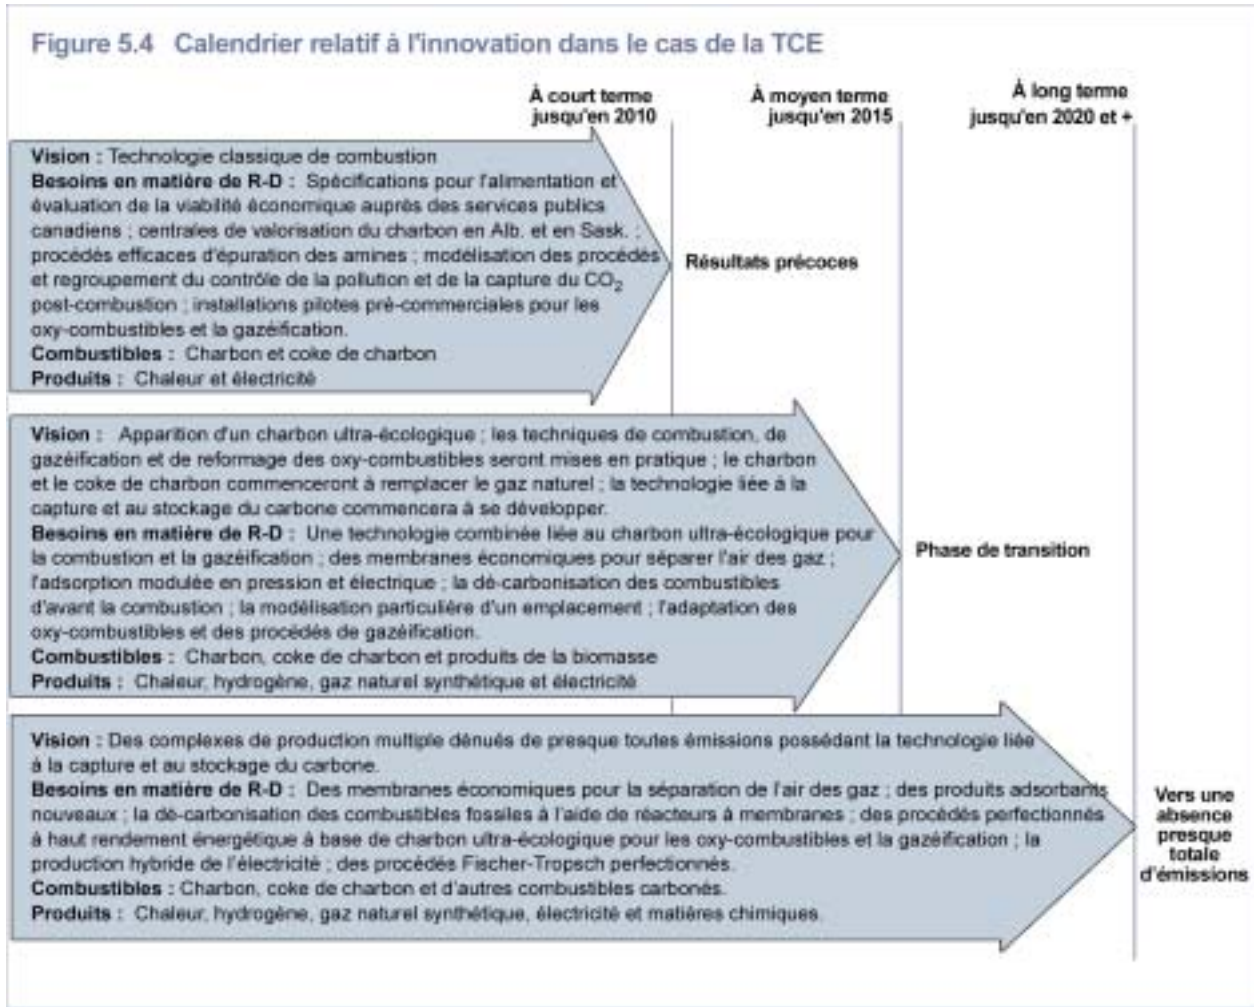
Figure 5.4 Calendrier relatif à l'innovation dans le cas de la TCE

À court terme jusqu'en 2010

À moyen terme jusqu'en 2015

À long terme jusqu'en 2020 et +

Vision : Technologie classique de combustion
Besoins en matière de R-D : Spécifications pour l'alimentation et évaluation de la viabilité économique auprès des services publics canadiens ; centrales de valorisation du charbon en Alb. et en Sask. ; procédés efficaces d'épuration des amines ; modélisation des procédés et regroupement du contrôle de la pollution et de la capture du $CO_2$ post-combustion ; installations pilotes pré-commerciales pour les oxy-combustibles et la gazéification.
Combustibles : Charbon et coke de charbon
Produits : Chaleur et électricité

Résultats précoces

Vision : Apparition d'un charbon ultra-écologique ; les techniques de combustion, de gazéification et de reformage des oxy-combustibles seront mises en pratique ; le charbon et le coke de charbon commenceront à remplacer le gaz naturel ; la technologie liée à la capture et au stockage du carbone commencera à se développer.
Besoins en matière de R-D : Une technologie combinée liée au charbon ultra-écologique pour la combustion et la gazéification ; des membranes économiques pour séparer l'air des gaz ; l'adsorption modulée en pression et électrique ; la dé-carbonisation des combustibles d'avant la combustion ; la modélisation particulière d'un emplacement ; l'adaptation des oxy-combustibles et des procédés de gazéification.
Combustibles : Charbon, coke de charbon et produits de la biomasse
Produits : Chaleur, hydrogène, gaz naturel synthétique et électricité

Phase de transition

Vision : Des complexes de production multiple dénués de presque toutes émissions possédant la technologie liée à la capture et au stockage du carbone.
Besoins en matière de R-D : Des membranes économiques pour la séparation de l'air des gaz ; des produits adsorbants nouveaux ; la dé-carbonisation des combustibles fossiles à l'aide de réacteurs à membranes ; des procédés perfectionnés à haut rendement énergétique à base de charbon ultra-écologique pour les oxy-combustibles et la gazéification ; la production hybride de l'électricité ; des procédés Fischer-Tropsch perfectionnés.
Combustibles : Charbon, coke de charbon et d'autres combustibles carbonés.
Produits : Chaleur, hydrogène, gaz naturel synthétique, électricité et matières chimiques

Vers une absence presque totale d'émissions